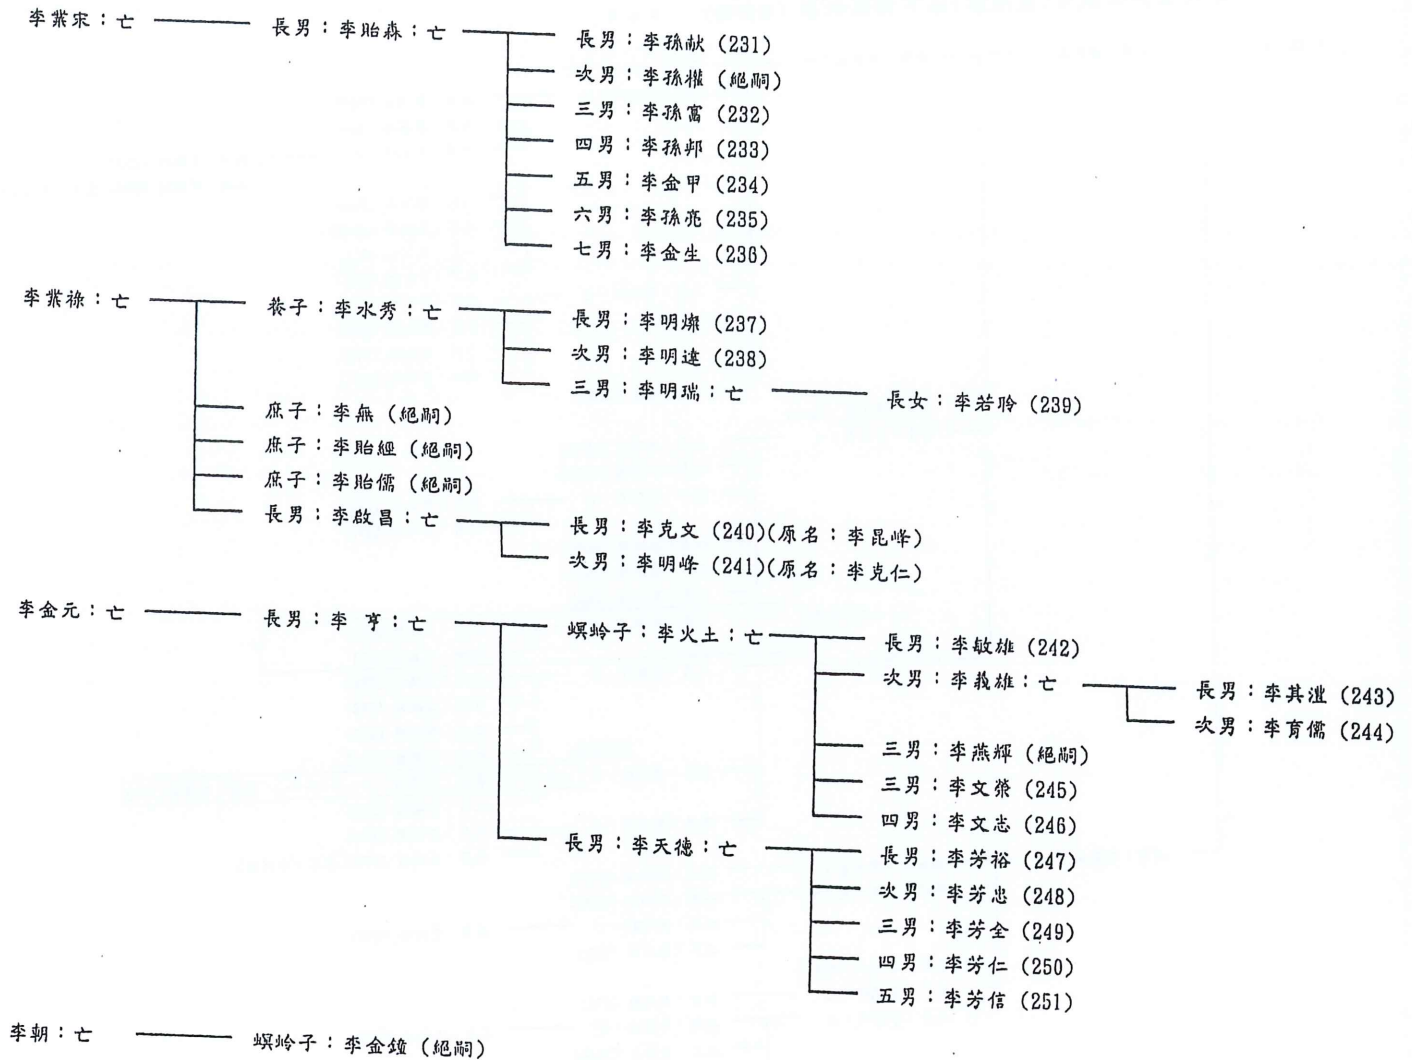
李業求：亡 —— 長男：李貽森：亡
長男：李孫献 (231)
次男：李孫權 (絕嗣)
三男：李孫富 (232)
四男：李孫邦 (233)
五男：李金甲 (234)
六男：李孫亮 (235)
七男：李金生 (236)

李業祿：亡 —— 養子：李水秀：亡
長男：李明燦 (237)
次男：李明達 (238)
三男：李明瑞：亡 —— 長女：李若聆 (239)
庶子：李無 (絕嗣)
庶子：李貽經 (絕嗣)
庶子：李貽儒 (絕嗣)
長男：李啟昌：亡
長男：李克文 (240)(原名：李昆峰)
次男：李明峰 (241)(原名：李克仁)

李金元：亡 —— 長男：李 亨：亡
螟蛉子：李火土：亡
長男：李敏雄 (242)
次男：李義雄：亡
長男：李其湴 (243)
次男：李育儒 (244)
三男：李燕輝 (絕嗣)
三男：李文雅 (245)
四男：李文志 (246)
長男：李天德：亡
長男：李芳裕 (247)
次男：李芳忠 (248)
三男：李芳全 (249)
四男：李芳仁 (250)
五男：李芳信 (251)

李朝：亡 —— 螟蛉子：李金鐘 (絕嗣)